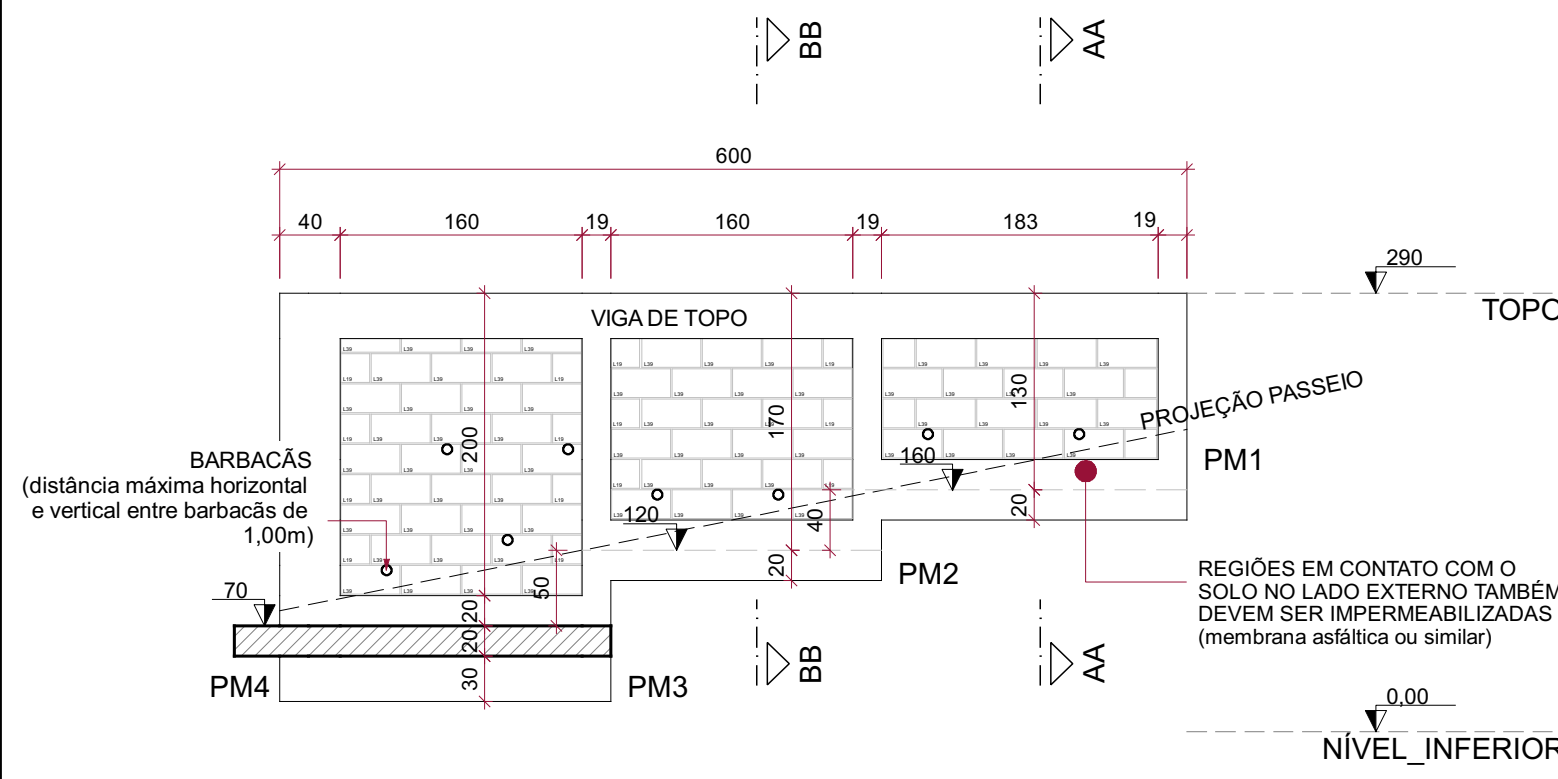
BB

AA

600

40
160
19
160
19
183
19

290

TOPO

VIGA DE TOPO

L39 L39 L39 L39
L19 L39 L39 L39 L39 L19
L39 L39 L39 L39
L19 L39 L39 L39 L39 L19
L39 L39 L39 L39
L19 L39 L39 L39 L39 L19
L39 L39 L39 L39

L19 L39 L39 L39 L19
L39 L39 L39 L39
L19 L39 L39 L39 L19
L39 L39 L39 L39
L19 L39 L39 L39 L19
L39 L39 L39 L39

L39 L39 L39 L39
L39 L39 L39 L39
L39 L39 L39 L39

200
170
130

PROJEÇÃO PASSEIO

PM1

160

20

BARBACÃS
(distância máxima horizontal e vertical entre barbacãs de 1,00m)

120

40

20

PM2

70

50

20
20
30

REGIÕES EM CONTATO COM O SOLO NO LADO EXTERNO TAMBÉM DEVEM SER IMPERMEABILIZADAS
(membrana asfáltica ou similar)

PM4

PM3

BB

AA

0,00

NÍVEL_INFERIOR